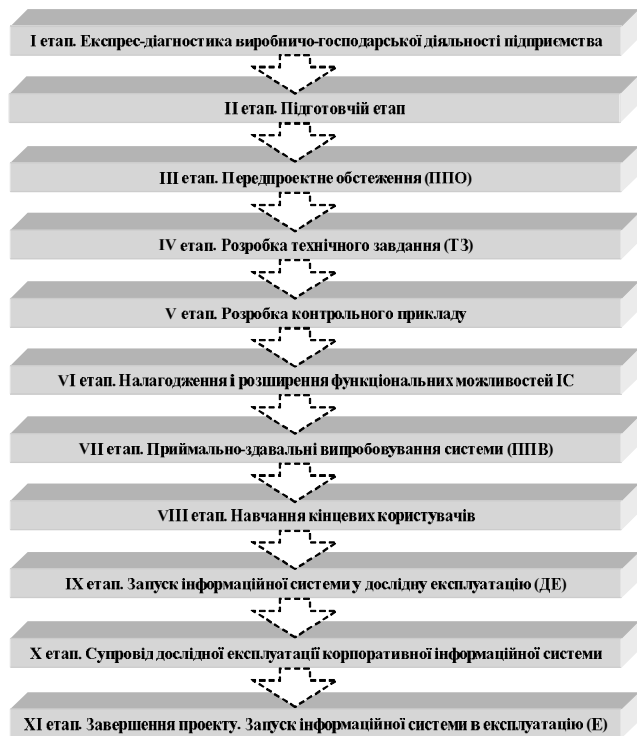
I етап. Експрес-діагностика виробничо-господарської діяльності підприємства

II етап. Підготовчий етап

III етап. Передпроектне обстеження (ППО)

IV етап. Розробка технічного завдання (ТЗ)

V етап. Розробка контрольного прикладу

VI етап. Налагодження і розширення функціональних можливостей ІС

VII етап. Приймально-здавальні випробовування системи (ПІВ)

VIII етап. Навчання кінцевих користувачів

IX етап. Запуск інформаційної системи у дослідну експлуатацію (ДЕ)

X етап. Супровід дослідної експлуатації корпоративної інформаційної системи

XI етап. Завершення проекту. Запуск інформаційної системи в експлуатацію (Е)